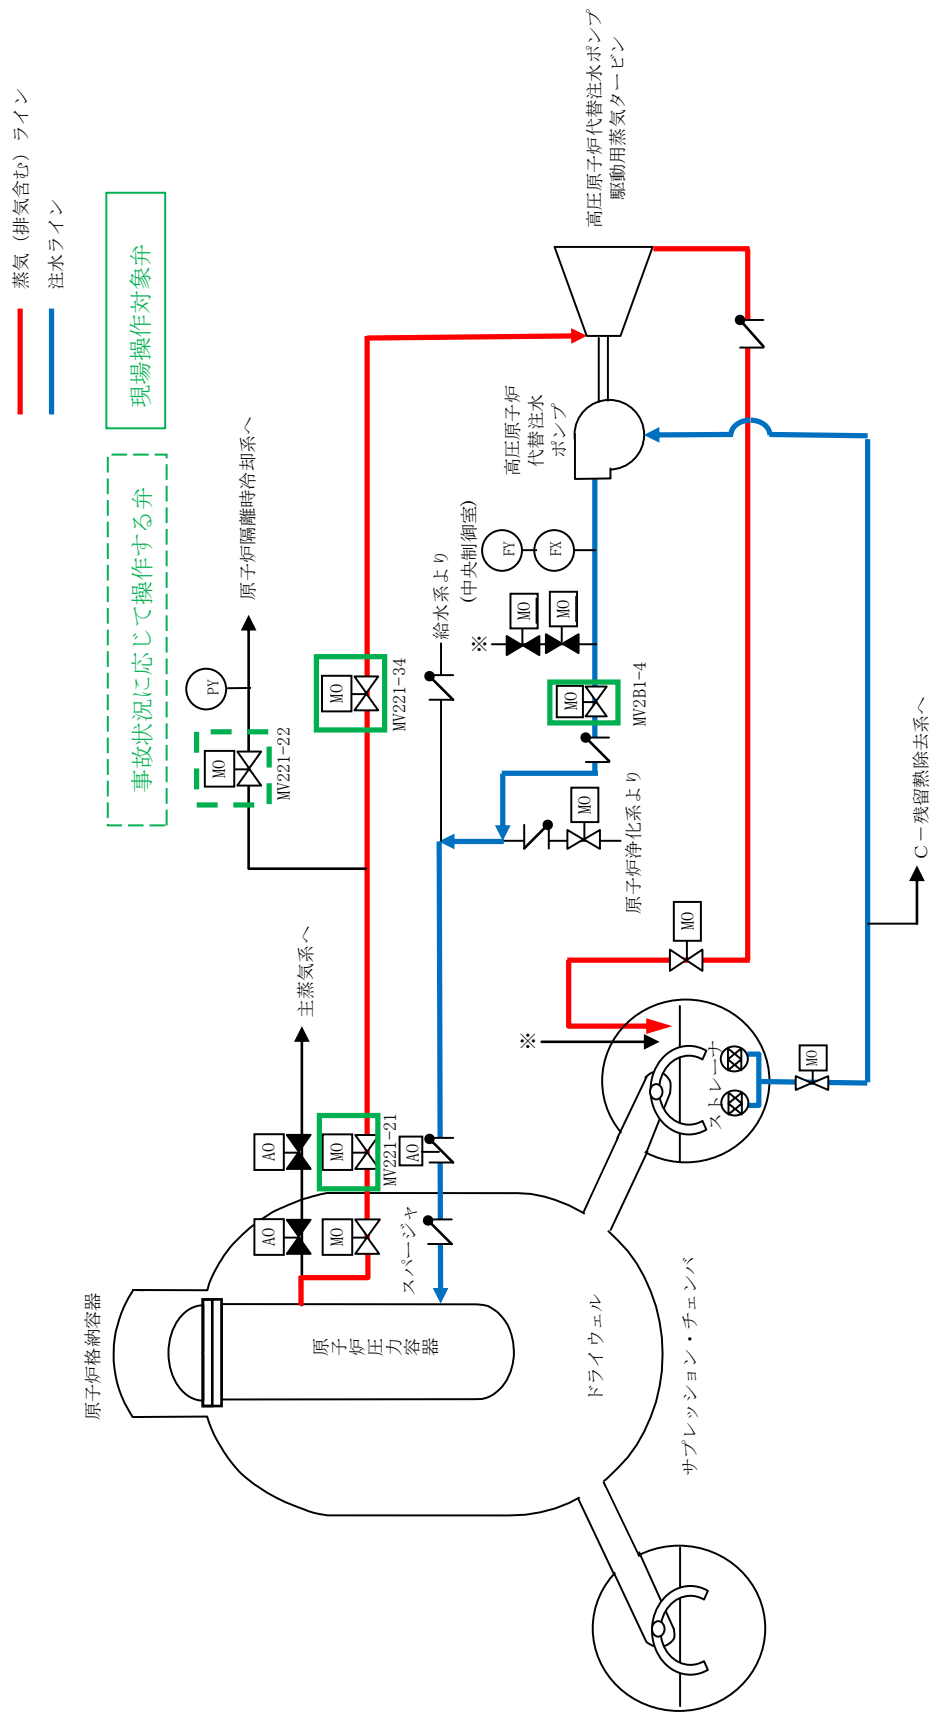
蒸気（排気含む）ライン
注水ライン
現場操作対象弁
事故状況に応じて操作する弁
高圧原子炉代替注水ポンプ駆動用蒸気タービン
高圧原子炉代替注水ポンプ
原子炉隔離時冷却系へ
PY
MO
MV221-22
MO
MV221-34
給水系より
FY
FX
(中央制御室)
MO
MO
※
MO
MV2B1-4
MO
原子炉浄化系より
C－残留熱除去系へ
MO
主蒸気系へ
AO
MO
MV221-21
AO
AO
MO
※
ストレーナ
MO
原子炉格納容器
スパージャ
原子炉圧力容器
ドライウェル
サプレッション・チェンバ